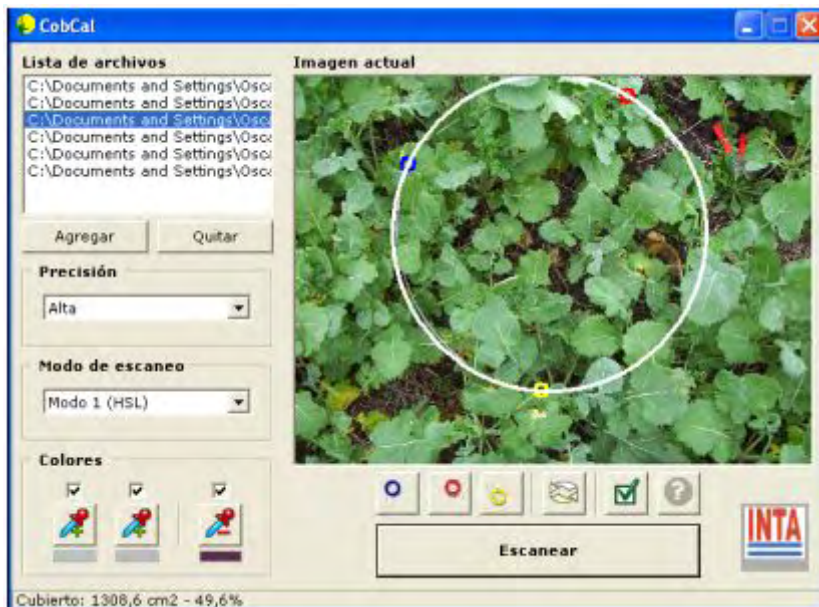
CobCal

Lista de archivos

C:\Documents and Settings\Osca
C:\Documents and Settings\Osca
C:\Documents and Settings\Osca
C:\Documents and Settings\Osca
C:\Documents and Settings\Osca
C:\Documents and Settings\Osca

Agregar Quitar

Precisión

Alta

Modo de escaneo

Modo 1 (HSL)

Colores

Imagen actual

Escanear

INTA

Cubierto: 1308,6 cm2 - 49,6%